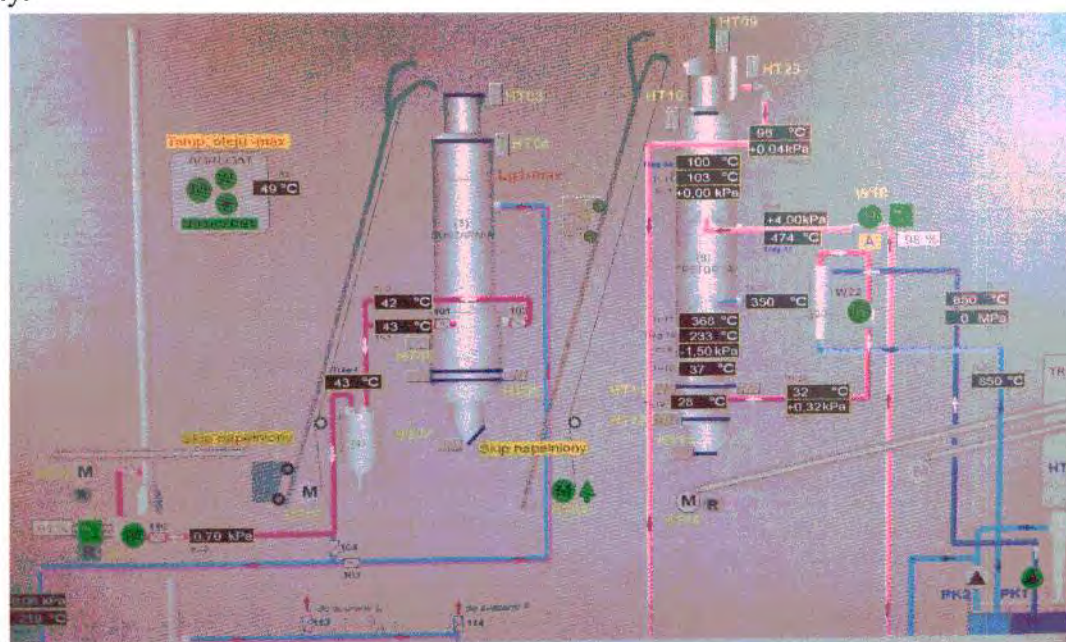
HT09
HT25
HT03
HT10
HT04
Temp. oleju - max
49 °C
98 °C
+0,04kPa
100 °C
103 °C
+0,00 kPa
+4,00kPa
474 °C
A
98 %
W22
350 °C
850 °C
0 MPa
42 °C
43 °C
43 °C
368 °C
233 °C
-1,50 kPa
37 °C
28 °C
32 °C
+0,32kPa
850 °C
Skip napełniony
Skip napełniony
M
M
M
R
0,70 kPa
PK2
PK1
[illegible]